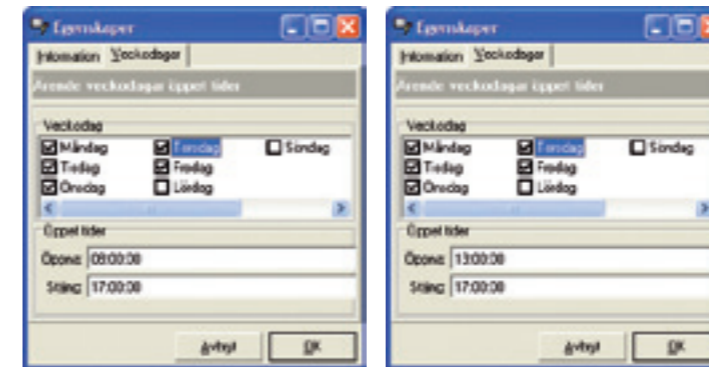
Egenskaper

Information | Veckodagar

Avende veckodagar öppet tider

Veckodag

Måndag | Torsdag | Söndag
Tisdag | Fredag
Onsdag | Lördag

Öppet tider

Öppna: 08:00:00

Stäng: 17:00:00

Avbryt | OK

Egenskaper

Information | Veckodagar

Avende veckodagar öppet tider

Veckodag

Måndag | Torsdag | Söndag
Tisdag | Fredag
Onsdag | Lördag

Öppet tider

Öppna: 13:00:00

Stäng: 17:00:00

Avbryt | OK